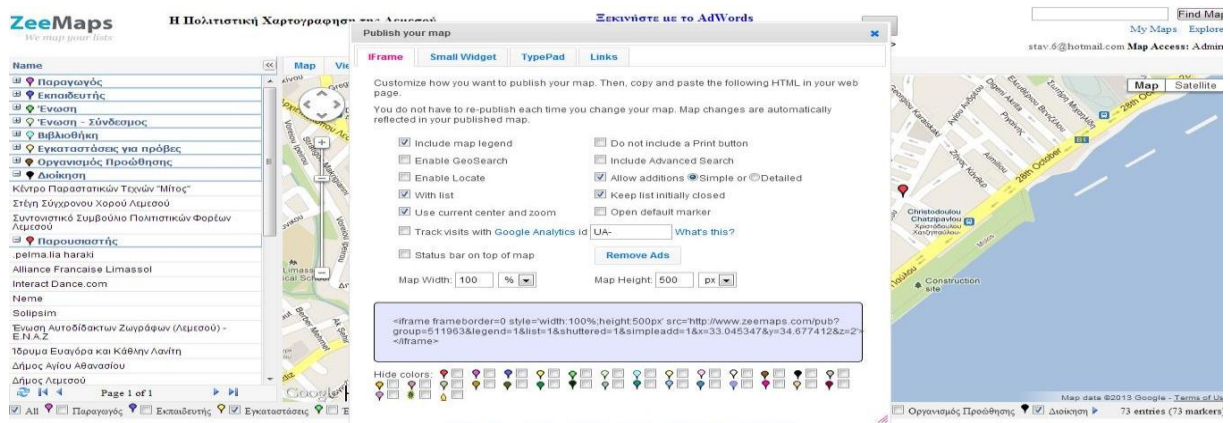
ZeeMaps
We map your lists

Η Πολιτιστική Χαρτογράφηση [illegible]

Ξεκινήστε με το AdWords

Find Map
My Maps Explore
stav.6@hotmail.com Map Access: Admin

Name

Map

⊞ Παραγωγός
⊞ Εκπαιδευτής
⊞ Ένωση
⊞ Ένωση - Σύνδεσμος
⊞ Βιβλιοθήκη
⊞ Εγκαταστάσεις για πρόβες
⊞ Οργανισμός Προώθησης
⊟ Διοίκηση
Κέντρο Παραστατικών Τεχνών "Μίτος"
Στέγη Σύγχρονου Χορού Λεμεσού
Συντονιστικό Συμβούλιο Πολιτιστικών Φορέων Λεμεσού
⊟ Παρουσιαστής
.pelma.lia haraki
Alliance Francaise Limassol
Interact Dance.com
Neme
Solipsim
Ένωση Αυτοδίδακτων Ζωγράφων (Λεμεσού) - Ε.Ν.Α.Ζ
Ίδρυμα Ευαγόρα και Κάθλην Λανίτη
Δήμος Αγίου Αθανασίου
Δήμος Λεμεσού

Page 1 of 1

Publish your map

IFrame | Small Widget | TypePad | Links

Customize how you want to publish your map. Then, copy and paste the following HTML in your web page.

You do not have to re-publish each time you change your map. Map changes are automatically reflected in your published map.

☑ Include map legend
☐ Do not include a Print button
☐ Enable GeoSearch
☐ Include Advanced Search
☐ Enable Locate
☑ Allow additions ◉Simple or ○Detailed
☑ With list
☑ Keep list initially closed
☑ Use current center and zoom
☐ Open default marker
☐ Track visits with Google Analytics id UA-
What's this?
☐ Status bar on top of map
Remove Ads

Map Width: 100 %
Map Height: 500 px

<iframe frameborder=0 style='width:100%;height:500px' src='http://www.zeemaps.com/pub?group=511963&legend=1&list=1&shuttered=1&simpleadd=1&x=33.045347&y=34.677412&z=2'></iframe>

Hide colors:

Map | Satellite

Christodoulou Chatzipavlou
Construction site
28th October

Map data ©2013 Google - Terms of Use

☑ All ☐ Παραγωγός ☐ Εκπαιδευτής ☑ Εγκαταστάσεις ☐ Ε

☐ Οργανισμός Προώθησης ☑ Διοίκηση
73 entries (73 markers)